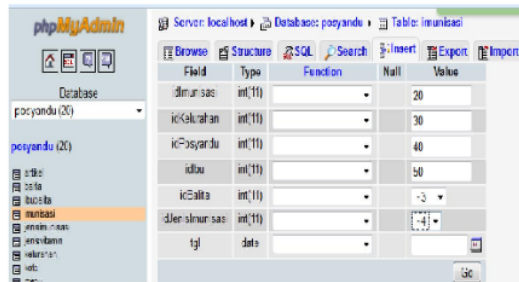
phpMyAdmin

Database
posyandu (20)

posyandu (20)

artikel
balita
ibubalita
imunisasi
jenisimunisasi
jenisvitamin
kelurahan
info

Server: localhost ▸ Database: posyandu ▸ Table: imunisasi

Browse | Structure | SQL | Search | Insert | Export | Import

| Field | Type | Function | Null | Value |
|---|---|---|---|---|
| idImunisasi | int(11) | | | 20 |
| idKelurahan | int(11) | | | 30 |
| idPosyandu | int(11) | | | 40 |
| idIbu | int(11) | | | 50 |
| idBalita | int(11) | | | -3 |
| idJenisImunisasi | int(11) | | | -4 |
| tgl | date | | | |

Go